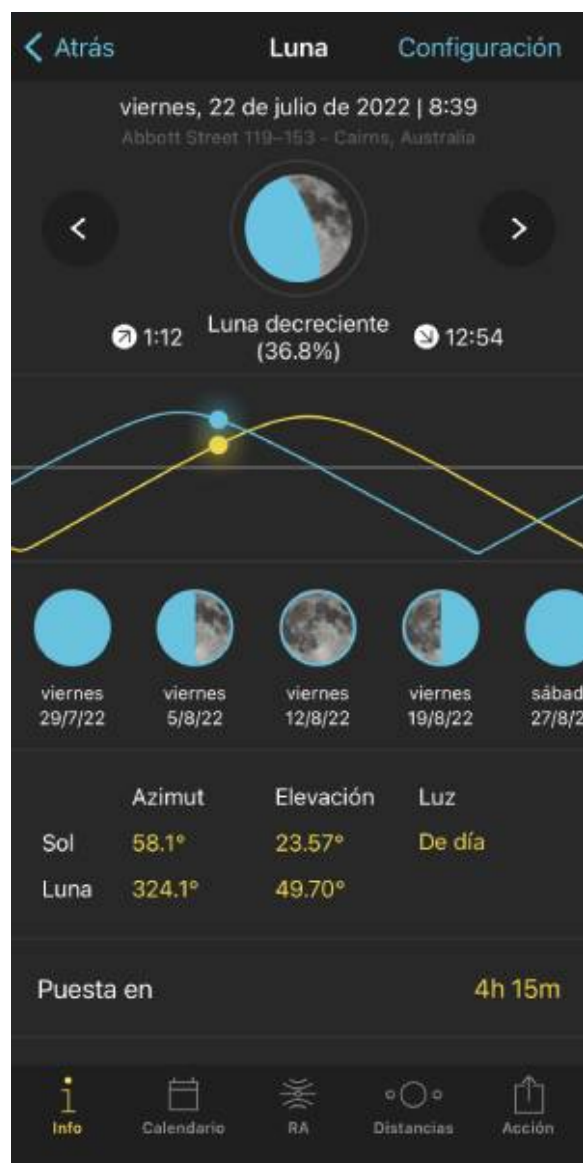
< Atrás Luna Configuración

viernes, 22 de julio de 2022 | 8:39
Abbott Street 119–153 - Cairns, Australia

1:12 Luna decreciente (36.8%) 12:54

viernes 29/7/22
viernes 5/8/22
viernes 12/8/22
viernes 19/8/22
sábad 27/8/2

| | Azimut | Elevación | Luz |
|---|---|---|---|
| Sol | 58.1° | 23.57° | De día |
| Luna | 324.1° | 49.70° | |

Puesta en 4h 15m

Info Calendario RA Distancias Acción